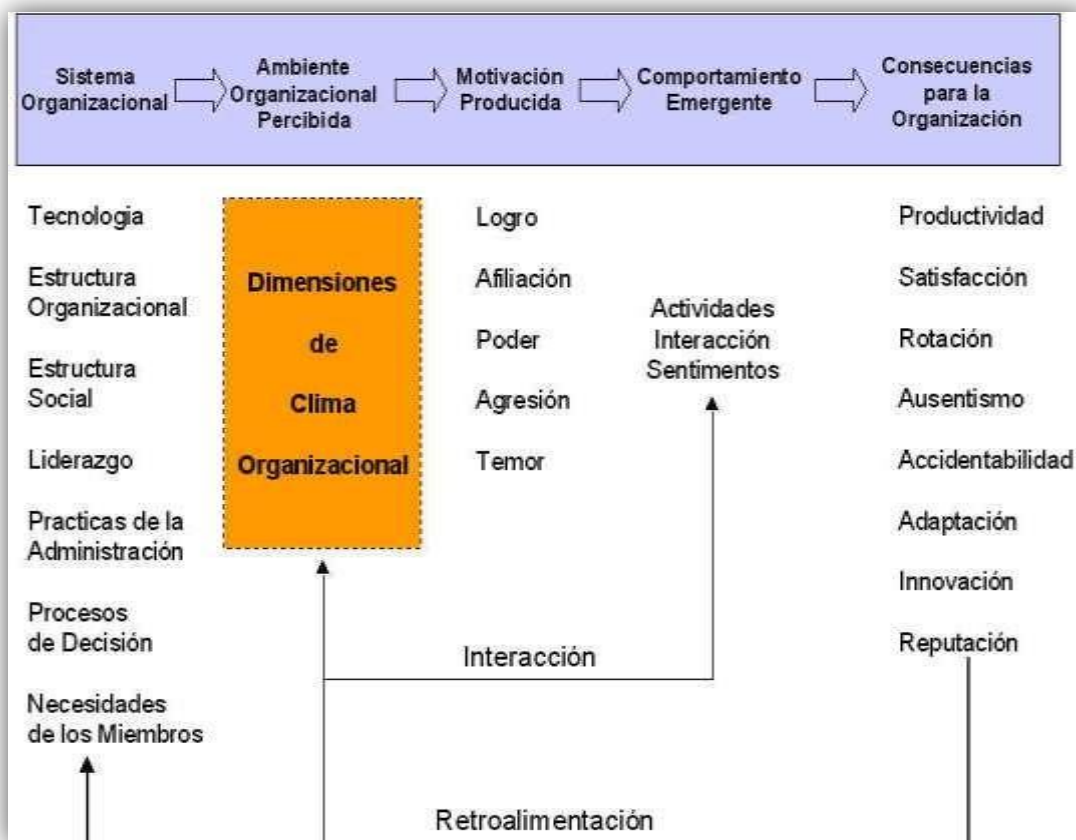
Sistema Organizacional
Ambiente Organizacional Percibida
Motivación Producida
Comportamiento Emergente
Consecuencias para la Organización

Tecnologia
Estructura Organizacional
Estructura Social
Liderazgo
Practicas de la Administración
Procesos de Decisión
Necesidades de los Miembros

Dimensiones de Clima Organizacional

Logro
Afiliación
Poder
Agresión
Temor

Actividades Interacción Sentimentos

Productividad
Satisfacción
Rotación
Ausentismo
Accidentabilidad
Adaptación
Innovación
Reputación

Interacción

Retroalimentación